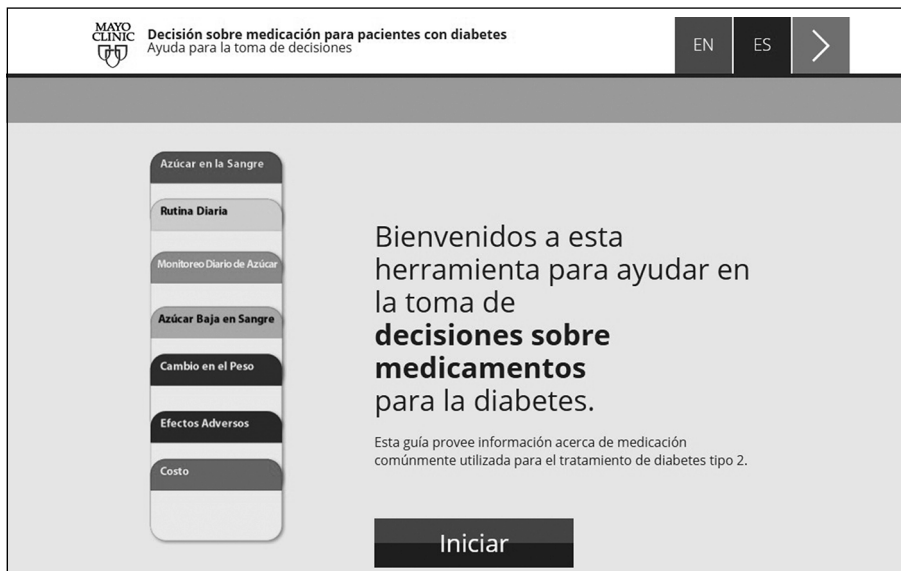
MAYO CLINIC

Decisión sobre medicación para pacientes con diabetes
Ayuda para la toma de decisiones

EN
ES
>

Azúcar en la Sangre
Rutina Diaria
Monitoreo Diario de Azúcar
Azúcar Baja en Sangre
Cambio en el Peso
Efectos Adversos
Costo

Bienvenidos a esta herramienta para ayudar en la toma de **decisiones sobre medicamentos** para la diabetes.

Esta guía provee información acerca de medicación comúnmente utilizada para el tratamiento de diabetes tipo 2.

Iniciar